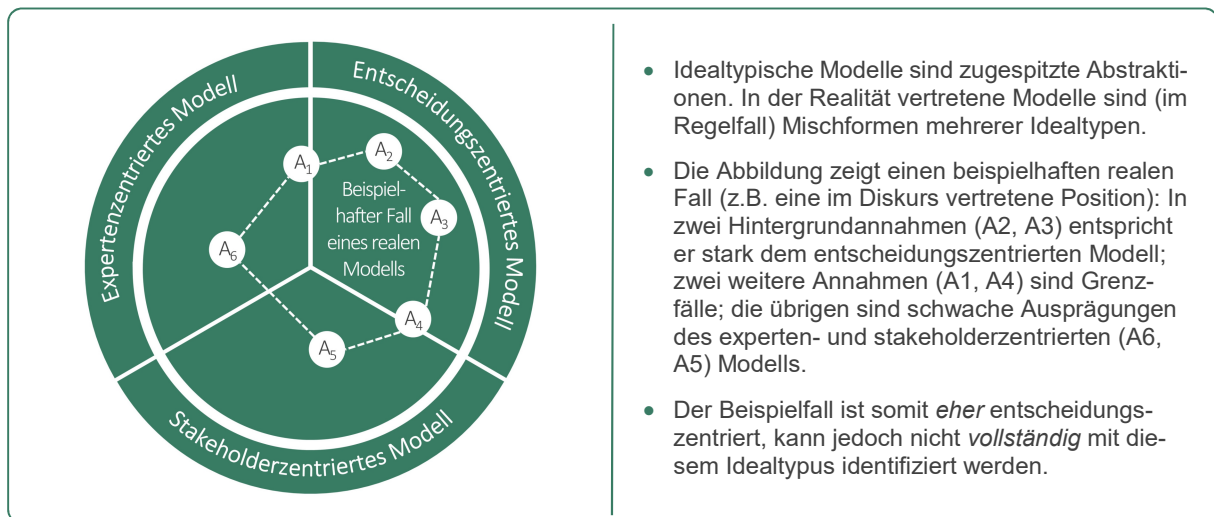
Expertenzentriertes Modell

Entscheidungszentriertes Modell

Stakeholderzentriertes Modell

$A_1$

$A_2$

$A_3$

$A_4$

$A_5$

$A_6$

Beispielhafter Fall eines realen Modells

- Idealtypische Modelle sind zugespitzte Abstraktionen. In der Realität vertretene Modelle sind (im Regelfall) Mischformen mehrerer Idealtypen.
- Die Abbildung zeigt einen beispielhaften realen Fall (z.B. eine im Diskurs vertretene Position): In zwei Hintergrundannahmen (A2, A3) entspricht er stark dem entscheidungszentrierten Modell; zwei weitere Annahmen (A1, A4) sind Grenzfälle; die übrigen sind schwache Ausprägungen des experten- und stakeholderzentrierten (A6, A5) Modells.
- Der Beispielfall ist somit *eher* entscheidungszentriert, kann jedoch nicht *vollständig* mit diesem Idealtypus identifiziert werden.